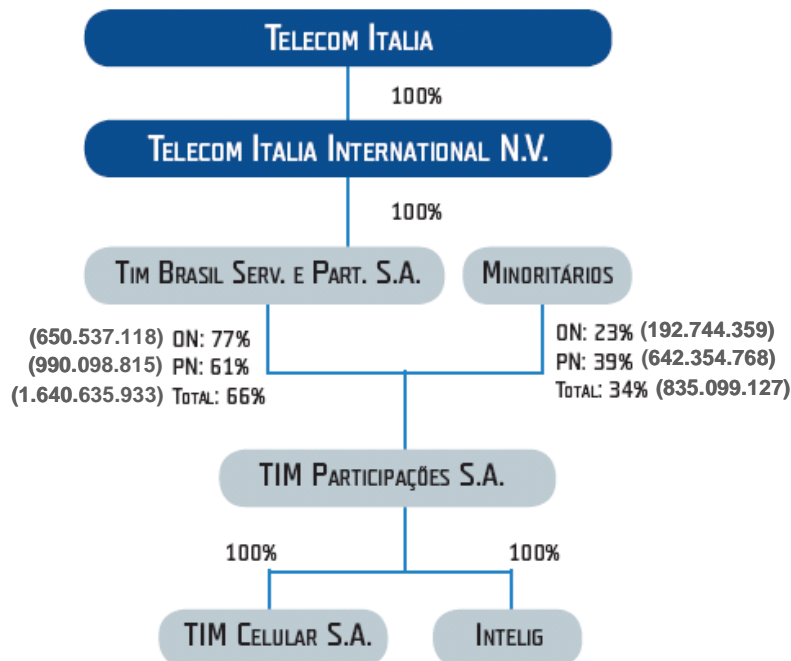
Telecom Italia

100%

Telecom Italia International N.V.

100%

Tim Brasil Serv. e Part. S.A.

Minoritários

(650.537.118) ON: 77%
(990.098.815) PN: 61%
(1.640.635.933) Total: 66%

ON: 23% (192.744.359)
PN: 39% (642.354.768)
Total: 34% (835.099.127)

TIM Participações S.A.

100%

100%

TIM Celular S.A.

Intelig